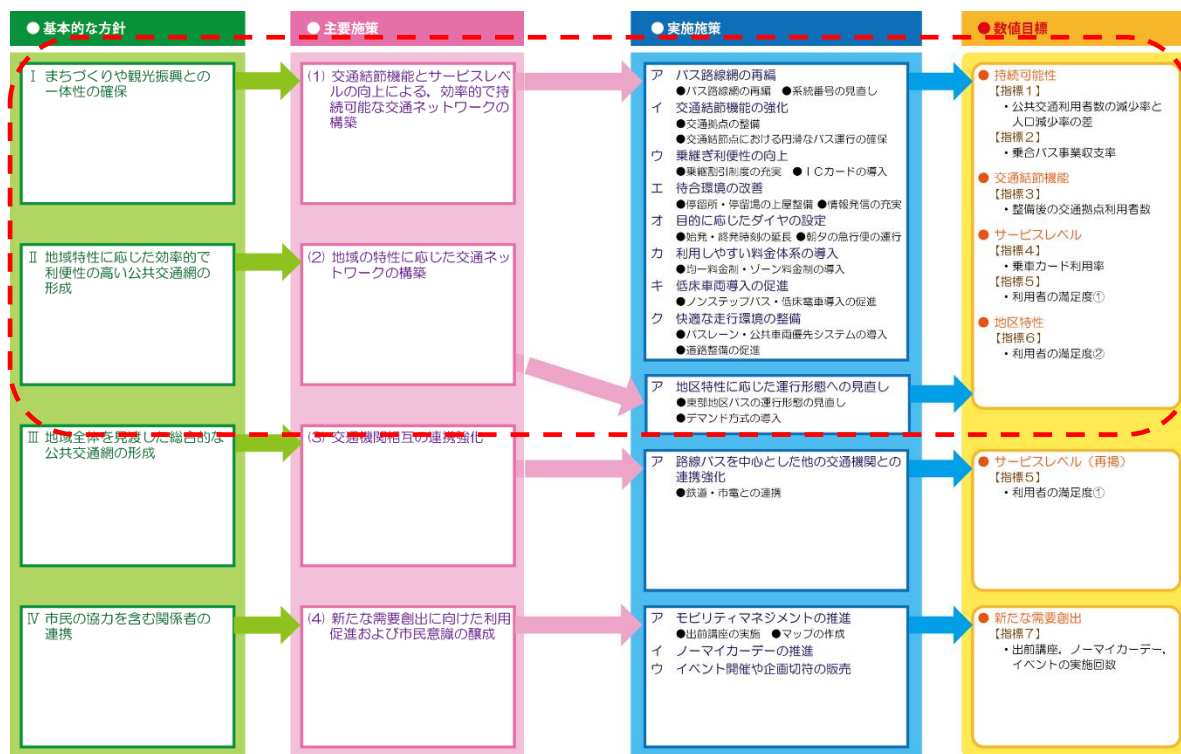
● 基本的な方針

Ⅰ まちづくりや観光振興との一体性の確保

Ⅱ 地域特性に応じた効率的で利便性の高い公共交通網の形成

Ⅲ 地域全体を見渡した総合的な公共交通網の形成

Ⅳ 市民の協力を含む関係者の連携

● 主要施策

(1) 交通結節機能とサービスレベルの向上による、効率的で持続可能な交通ネットワークの構築

(2) 地域の特性に応じた交通ネットワークの構築

(3) 交通機関相互の連携強化

(4) 新たな需要創出に向けた利用促進および市民意識の醸成

● 実施施策

ア バス路線網の再編
●バス路線網の再編 ●系統番号の見直し
イ 交通結節機能の強化
●交通拠点の整備
●交通結節点における円滑なバス運行の確保
ウ 乗継ぎ利便性の向上
●乗継割引制度の充実 ●ＩＣカードの導入
エ 待合環境の改善
●停留所・停留場の上屋整備 ●情報発信の充実
オ 目的に応じたダイヤの設定
●始発・終発時刻の延長 ●朝夕の急行便の運行
カ 利用しやすい料金体系の導入
●均一料金制・ゾーン料金制の導入
キ 低床車両導入の促進
●ノンステップバス・低床電車導入の促進
ク 快適な走行環境の整備
●バスレーン・公共車両優先システムの導入
●道路整備の促進

ア 地区特性に応じた運行形態への見直し
●東部地区バスの運行形態の見直し
●デマンド方式の導入

ア 路線バスを中心とした他の交通機関との連携強化
●鉄道・市電との連携

ア モビリティマネジメントの推進
●出前講座の実施 ●マップの作成
イ ノーマイカーデーの推進
ウ イベント開催や企画切符の販売

● 数値目標

● 持続可能性
【指標１】
・公共交通利用者数の減少率と人口減少率の差
【指標２】
・乗合バス事業収支率

● 交通結節機能
【指標３】
・整備後の交通拠点利用者数

● サービスレベル
【指標４】
・乗車カード利用率
【指標５】
・利用者の満足度①

● 地区特性
【指標６】
・利用者の満足度②

● サービスレベル（再掲）
【指標５】
・利用者の満足度①

● 新たな需要創出
【指標７】
・出前講座、ノーマイカーデー、イベントの実施回数